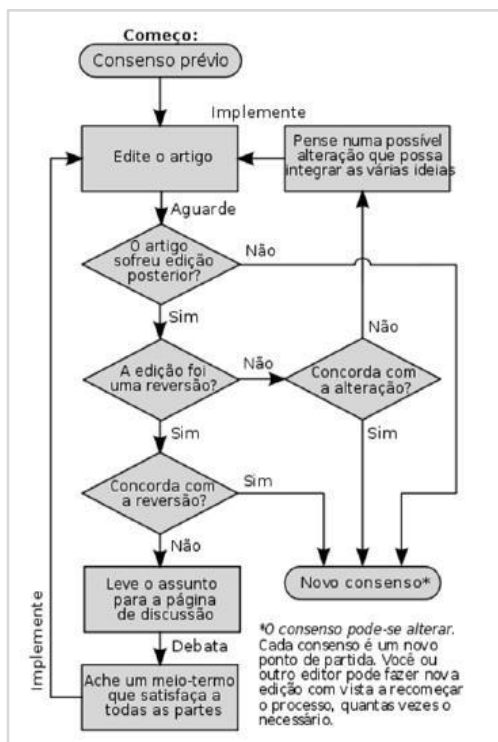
Começo:
Consenso prévio

Implemente

Edite o artigo

Pense numa possível alteração que possa integrar as várias ideias

Aguarde

O artigo sofreu edição posterior?

Não

Sim

Não

A edição foi uma reversão?

Não

Concorda com a alteração?

Sim

Sim

Concorda com a reversão?

Sim

Não

Leve o assunto para a página de discussão

Novo consenso*

Implemente

Debata

Achе um meio-termo que satisfaça a todas as partes

*O consenso pode-se alterar. Cada consenso é um novo ponto de partida. Você ou outro editor pode fazer nova edição com vista a recomeçar o processo, quantas vezes o necessário.